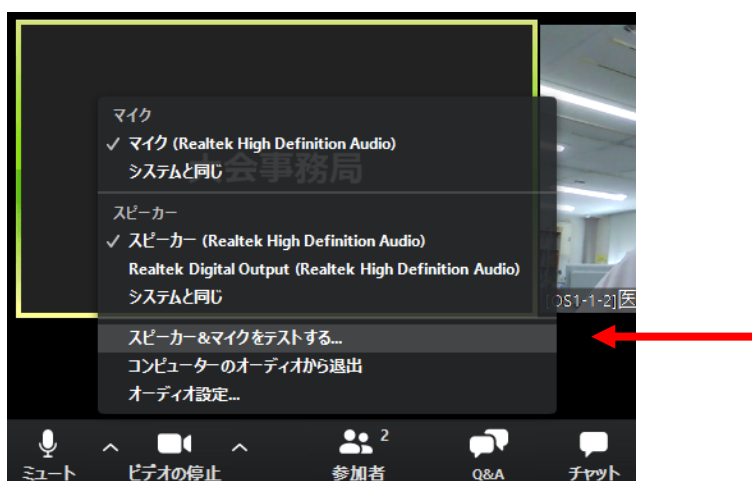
マイク
✓ マイク (Realtek High Definition Audio)
システムと同じ
会事務局

スピーカー
✓ スピーカー (Realtek High Definition Audio)
Realtek Digital Output (Realtek High Definition Audio)
システムと同じ

[OS1-1-2]医

スピーカー&マイクをテストする...
コンピューターのオーディオから退出
オーディオ設定...

ミュート
ビデオの停止
2
参加者
Q&A
チャット